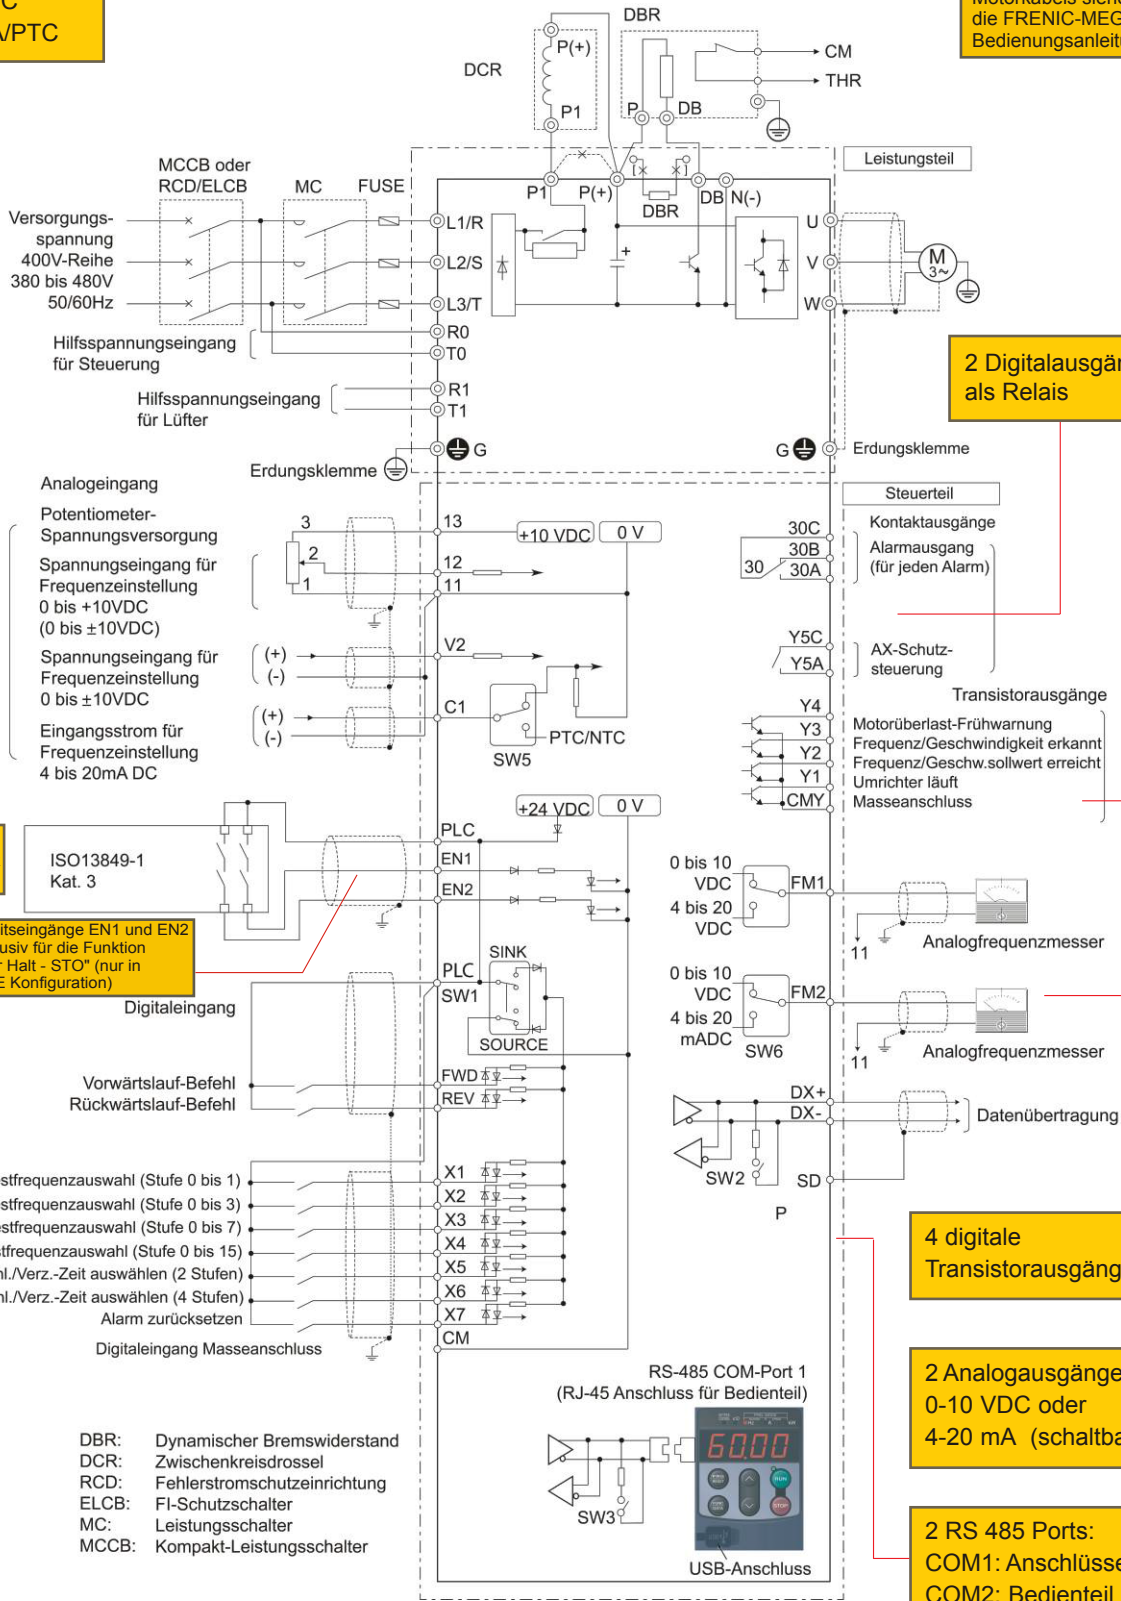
C
/PTC

Motorkabels siehe
die FRENIC-MEG
Bedienungsanleit

DBR
P(+)
DCR
P1
CM
THR
P
DB

MCCB oder
RCD/ELCB
MC
FUSE
P1
P(+)
DB
N(-)
DBR
Leistungsteil

Versorgungs-
spannung
400V-Reihe
380 bis 480V
50/60Hz

L1/R
L2/S
L3/T
R0
T0
R1
T1
G

U
V
W
M
3~

Hilfsspannungseingang
für Steuerung

Hilfsspannungseingang
für Lüfter

2 Digitalausgän
als Relais

G
Erdungsklemme

Erdungsklemme

Analogeingang

Steuerteil

Potentiometer-
Spannungsversorgung
3
2
1
13
12
11
+10 VDC
0 V

Spannungseingang für
Frequenzeinstellung
0 bis +10VDC
(0 bis ±10VDC)

Spannungseingang für
Frequenzeinstellung
0 bis ±10VDC
(+)
(-)
V2

Eingangsstrom für
Frequenzeinstellung
4 bis 20mA DC
(+)
(-)
C1
PTC/NTC
SW5

30C
30B
30
30A
Kontaktausgänge
Alarmausgang
(für jeden Alarm)

Y5C
Y5A
AX-Schutz-
steuerung

Transistorausgänge
Y4
Y3
Y2
Y1
CMY
Motorüberlast-Frühwarnung
Frequenz/Geschwindigkeit erkannt
Frequenz/Geschw.sollwert erreicht
Umrichter läuft
Masseanschluss

+24 VDC
0 V
PLC
EN1
EN2

ISO13849-1
Kat. 3

itseingänge EN1 und EN2
usiv für die Funktion
Halt - STO" (nur in
E Konfiguration)

0 bis 10
VDC
4 bis 20
VDC
FM1
11
Analogfrequenzmesser

SINK
PLC
SW1
SOURCE
Digitaleingang

0 bis 10
VDC
4 bis 20
mADC
FM2
SW6
11
Analogfrequenzmesser

Vorwärtslauf-Befehl
Rückwärtslauf-Befehl
FWD
REV

DX+
DX-
Datenübertragung
SW2
SD
P

stfrequenzauswahl (Stufe 0 bis 1)
stfrequenzauswahl (Stufe 0 bis 3)
stfrequenzauswahl (Stufe 0 bis 7)
stfrequenzauswahl (Stufe 0 bis 15)
hl./Verz.-Zeit auswählen (2 Stufen)
hl./Verz.-Zeit auswählen (4 Stufen)
Alarm zurücksetzen
X1
X2
X3
X4
X5
X6
X7
CM

4 digitale
Transistorausgäng

Digitaleingang Masseanschluss

2 Analogausgänge
0-10 VDC oder
4-20 mA (schaltba

RS-485 COM-Port 1
(RJ-45 Anschluss für Bedienteil)

60.00

SW3
USB-Anschluss

DBR: Dynamischer Bremswiderstand
DCR: Zwischenkreisdrossel
RCD: Fehlerstromschutzeinrichtung
ELCB: FI-Schutzschalter
MC: Leistungsschalter
MCCB: Kompakt-Leistungsschalter

2 RS 485 Ports:
COM1: Anschlüsse
COM2: Bedienteil